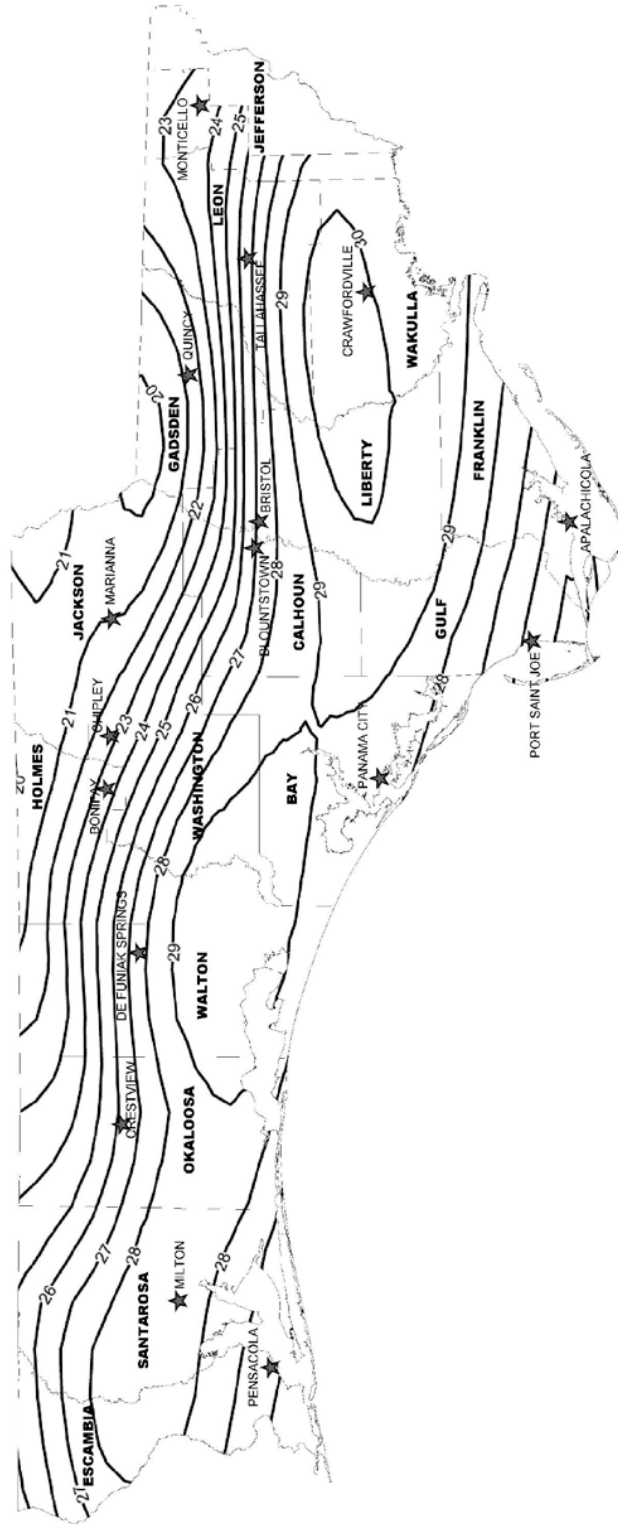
ESCAMBIA
SANTAROSA
OKALOOSA
WALTON
HOLMES
WASHINGTON
BAY
JACKSON
CALHOUN
GULF
GADSDEN
LIBERTY
FRANKLIN
LEON
WAKULLA
JEFFERSON
PENSACOLA
MILTON
CRESTVIEW
DE FUNIAK SPRINGS
BONIFAY
CHIPLEY
MARIANNA
PANAMA CITY
PORT SAINT JOE
BLOUNTSTOWN
BRISTOL
APALACHICOLA
QUINCY
TALLAHASSEE
CRAWFORDVILLE
MONTICELLO
27
26
27
28
28
29
28
20
21
21
23
24
25
26
27
28
22
20
28
29
29
28
29
30
29
23
24
25